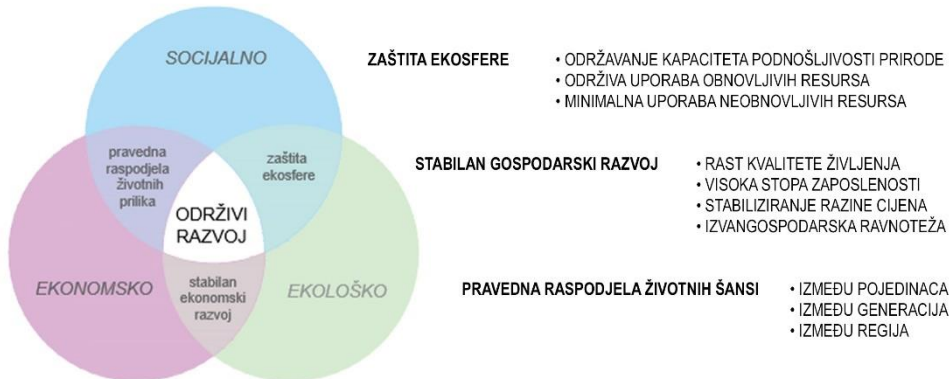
SOCIJALNO

pravedna raspodjela životnih prilika

zaštita ekosfere

ODRŽIVI RAZVOJ

EKONOMSKO

stabilan ekonomski razvoj

EKOLOŠKO

ZAŠTITA EKOSFERE
• ODRŽAVANJE KAPACITETA PODNOŠLJIVOSTI PRIRODE
• ODRŽIVA UPORABA OBNOVLJIVIH RESURSA
• MINIMALNA UPORABA NEOBNOVLJIVIH RESURSA

STABILAN GOSPODARSKI RAZVOJ
• RAST KVALITETE ŽIVLJENJA
• VISOKA STOPA ZAPOSLENOSTI
• STABILIZIRANJE RAZINE CIJENA
• IZVANGOSPODARSKA RAVNOTEŽA

PRAVEDNA RASPODJELA ŽIVOTNIH ŠANSI
• IZMEĐU POJEDINACA
• IZMEĐU GENERACIJA
• IZMEĐU REGIJA